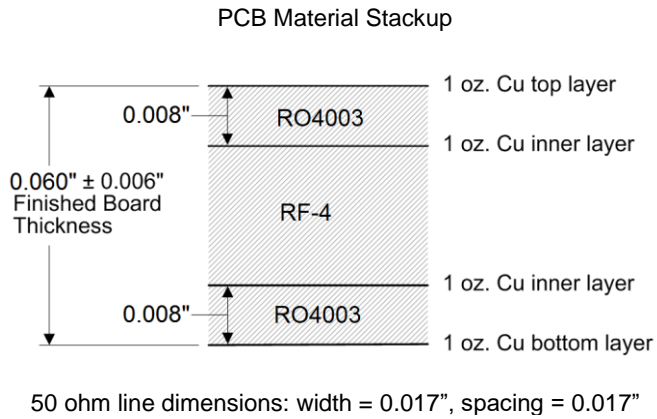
PCB Material Stackup

1 oz. Cu top layer

0.008"

RO4003

1 oz. Cu inner layer

0.060" ± 0.006"
Finished Board
Thickness

RF-4

1 oz. Cu inner layer

0.008"

RO4003

1 oz. Cu bottom layer

50 ohm line dimensions: width = 0.017", spacing = 0.017"